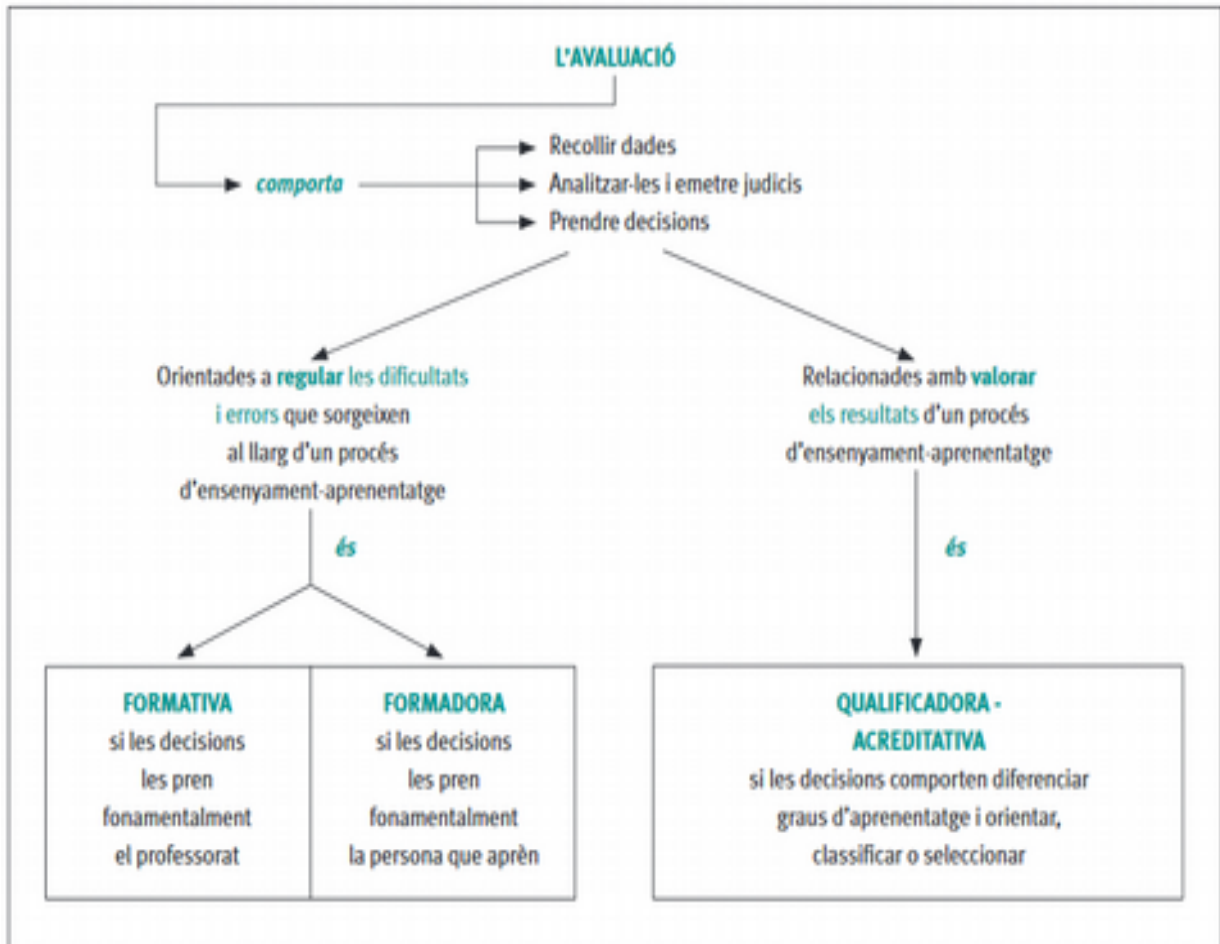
L'AVALUACIÓ

comporta

Recollir dades
Analitzar-les i emetre judicis
Prendre decisions

Orientades a regular les dificultats i errors que sorgeixen al llarg d'un procés d'ensenyament-aprenentatge

és

Relacionades amb valorar els resultats d'un procés d'ensenyament-aprenentatge

és

FORMATIVA
si les decisions les pren fonamentalment el professorat

FORMADORA
si les decisions les pren fonamentalment la persona que aprèn

QUALIFICADORA - ACREDITATIVA
si les decisions comporten diferenciar graus d'aprenentatge i orientar, classificar o seleccionar